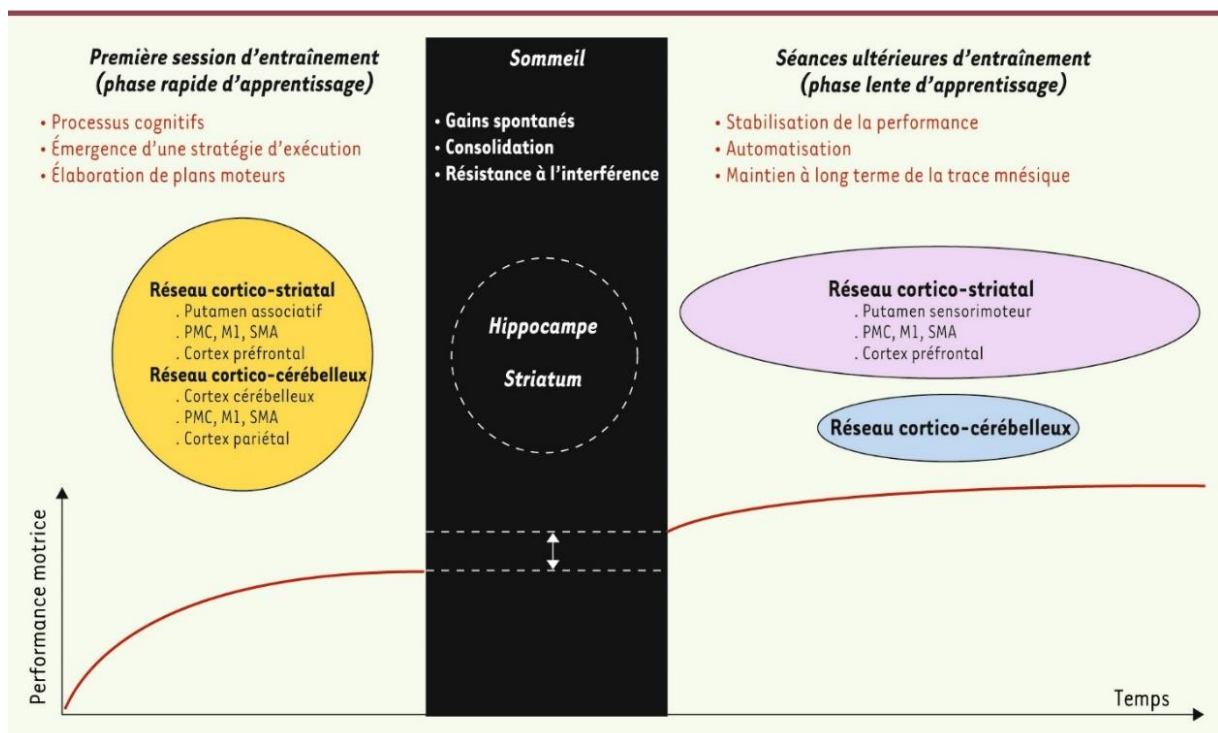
Première session d'entraînement
(phase rapide d'apprentissage)

• Processus cognitifs
• Émergence d'une stratégie d'exécution
• Élaboration de plans moteurs

Réseau cortico-striatal
. Putamen associatif
. PMC, M1, SMA
. Cortex préfrontal
Réseau cortico-cérébelleux
. Cortex cérébelleux
. PMC, M1, SMA
. Cortex pariétal

Sommeil

• Gains spontanés
• Consolidation
• Résistance à l'interférence

Hippocampe
Striatum

Séances ultérieures d'entraînement
(phase lente d'apprentissage)

• Stabilisation de la performance
• Automatisation
• Maintien à long terme de la trace mnésique

Réseau cortico-striatal
. Putamen sensorimoteur
. PMC, M1, SMA
. Cortex préfrontal

Réseau cortico-cérébelleux

Performance motrice

Temps